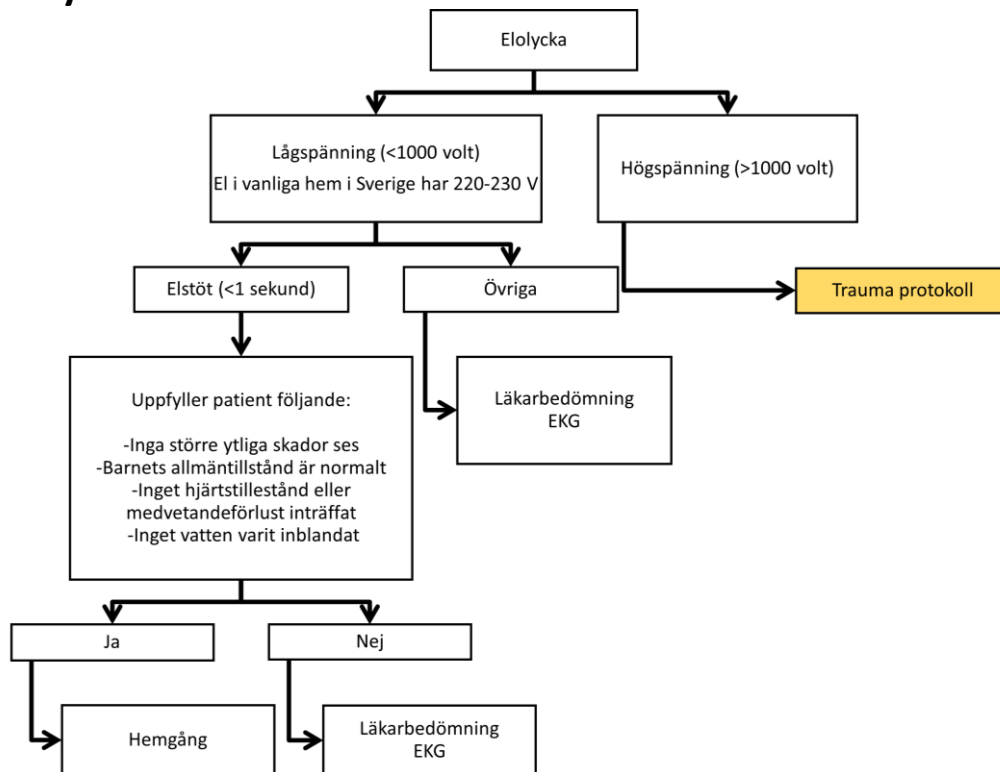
Elolycka

Lågspänning (<1000 volt)
El i vanliga hem i Sverige har 220-230 V

Högspänning (>1000 volt)

Elstöt (<1 sekund)

Övriga

Trauma protokoll

Uppfyller patient följande:

-Inga större ytliga skador ses
-Barnets allmäntillstånd är normalt
-Inget hjärtstillestånd eller medvetandeförlust inträffat
-Inget vatten varit inblandat

Läkarbedömning
EKG

Ja

Nej

Hemgång

Läkarbedömning
EKG